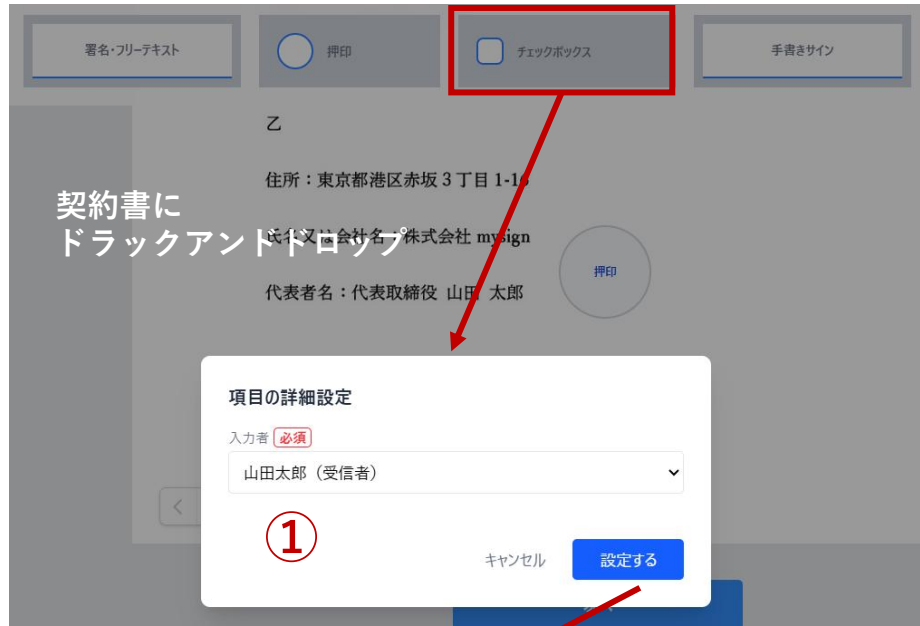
署名・フリーテキスト

押印

チェックボックス

手書きサイン

乙

住所：東京都港区赤坂３丁目 1-1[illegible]

契約書に
ドラックアンドドロップ

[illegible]会社名：株式会社 mysign

代表者名：代表取締役 山田 太郎

押印

項目の詳細設定

入力者 必須

山田太郎（受信者）

①

キャンセル

設定する